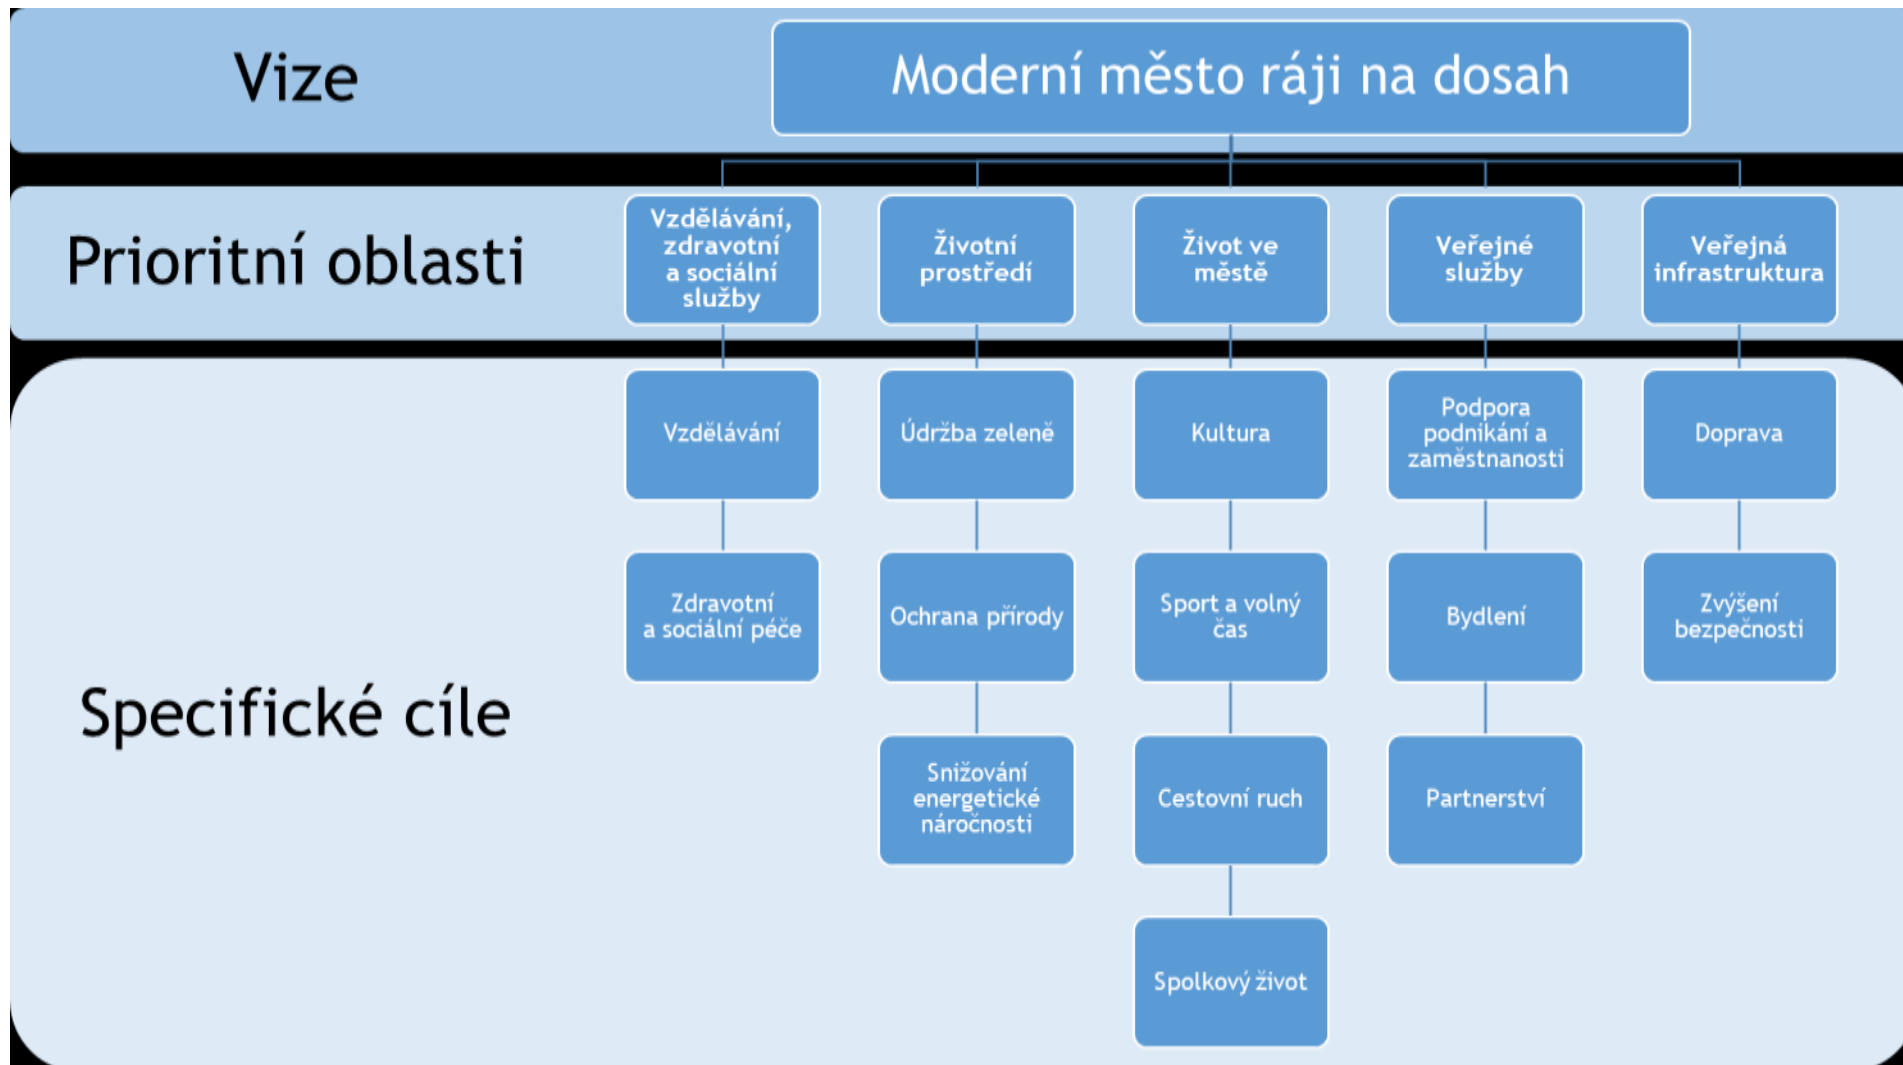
Vize

Moderní město ráji na dosah

Prioritní oblasti

Vzdělávání, zdravotní a sociální služby

Životní prostředí

Život ve městě

Veřejné služby

Veřejná infrastruktura

Specifické cíle

Vzdělávání

Zdravotní a sociální péče

Údržba zeleně

Ochrana přírody

Snižování energetické náročnosti

Kultura

Sport a volný čas

Cestovní ruch

Spolkový život

Podpora podnikání a zaměstnanosti

Bydlení

Partnerství

Doprava

Zvýšení bezpečnosti